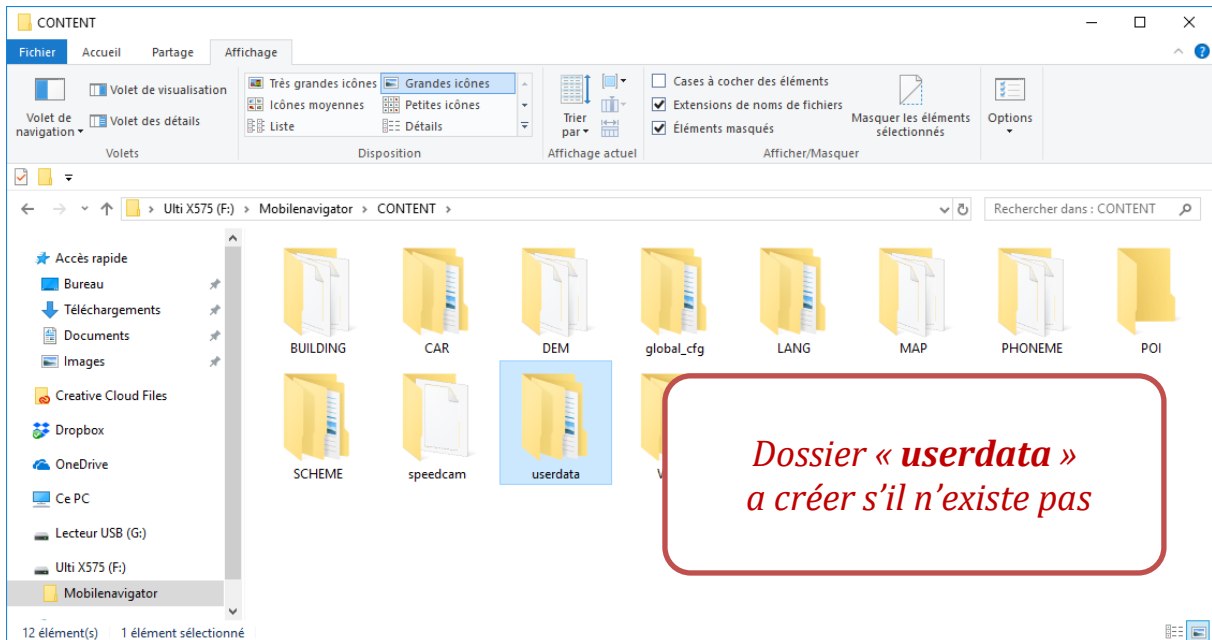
CONTENT

Fichier Accueil Partage Affichage

Volet de navigation ▾
Volet de visualisation
Volet des détails
Volets

Très grandes icônes
Grandes icônes
Icônes moyennes
Petites icônes
Liste
Détails
Disposition

Trier par ▾
Affichage actuel

Cases à cocher des éléments
Extensions de noms de fichiers
Éléments masqués
Masquer les éléments sélectionnés
Afficher/Masquer

Options

Ulti X575 (F:) › Mobilenavigator › CONTENT ›

Rechercher dans : CONTENT

Accès rapide
Bureau
Téléchargements
Documents
Images
Creative Cloud Files
Dropbox
OneDrive
Ce PC
Lecteur USB (G:)
Ulti X575 (F:)
Mobilenavigator

BUILDING
CAR
DEM
global_cfg
LANG
MAP
PHONEME
POI
SCHEME
speedcam
userdata
V

Dossier « **userdata** »
a créer s'il n'existe pas

12 élément(s) 1 élément sélectionné